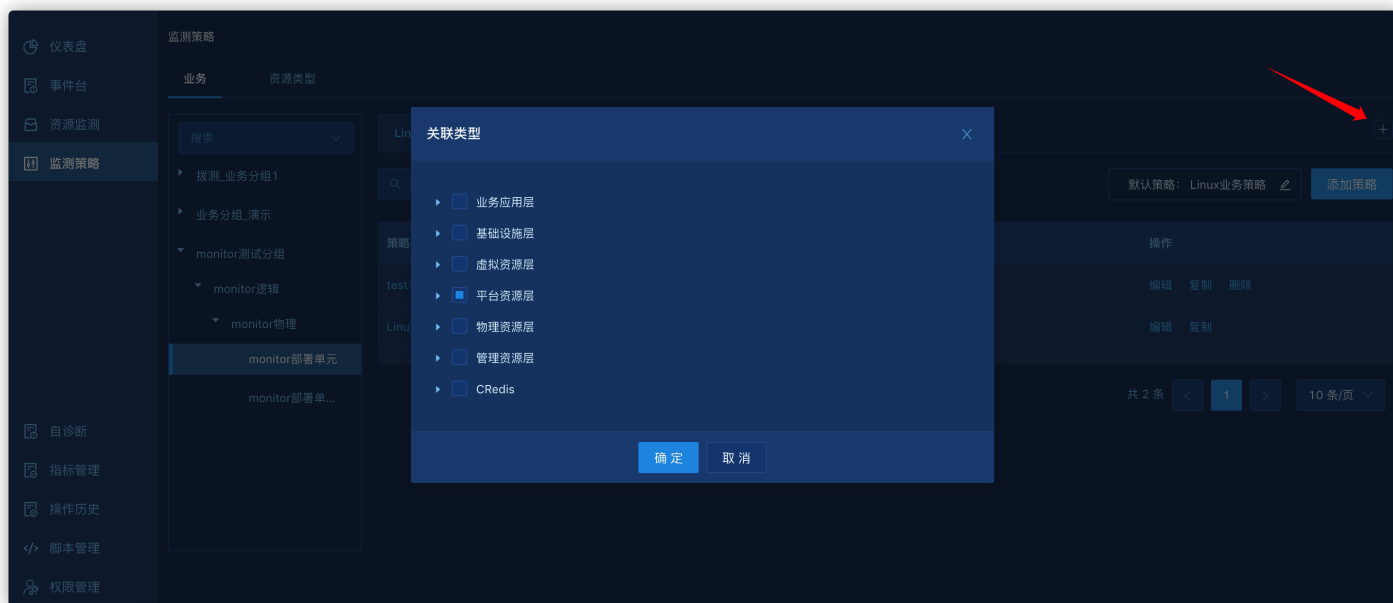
仪表盘
事件台
资源监测
监测策略
自诊断
指标管理
操作历史
脚本管理
权限管理

监测策略

业务 资源类型

搜索

拨测_业务分组1
业务分组_演示
monitor测试分组
monitor逻辑
monitor物理
monitor部署单元
monitor部署单...

Linu

默认策略: Linux业务策略
添加策略

策略
操作
test
编辑 复制 删除
Linu
编辑 复制

共 2 条 1 10 条/页

关联类型

业务应用层
基础设施层
虚拟资源层
平台资源层
物理资源层
管理资源层
CRedis

确 定
取 消